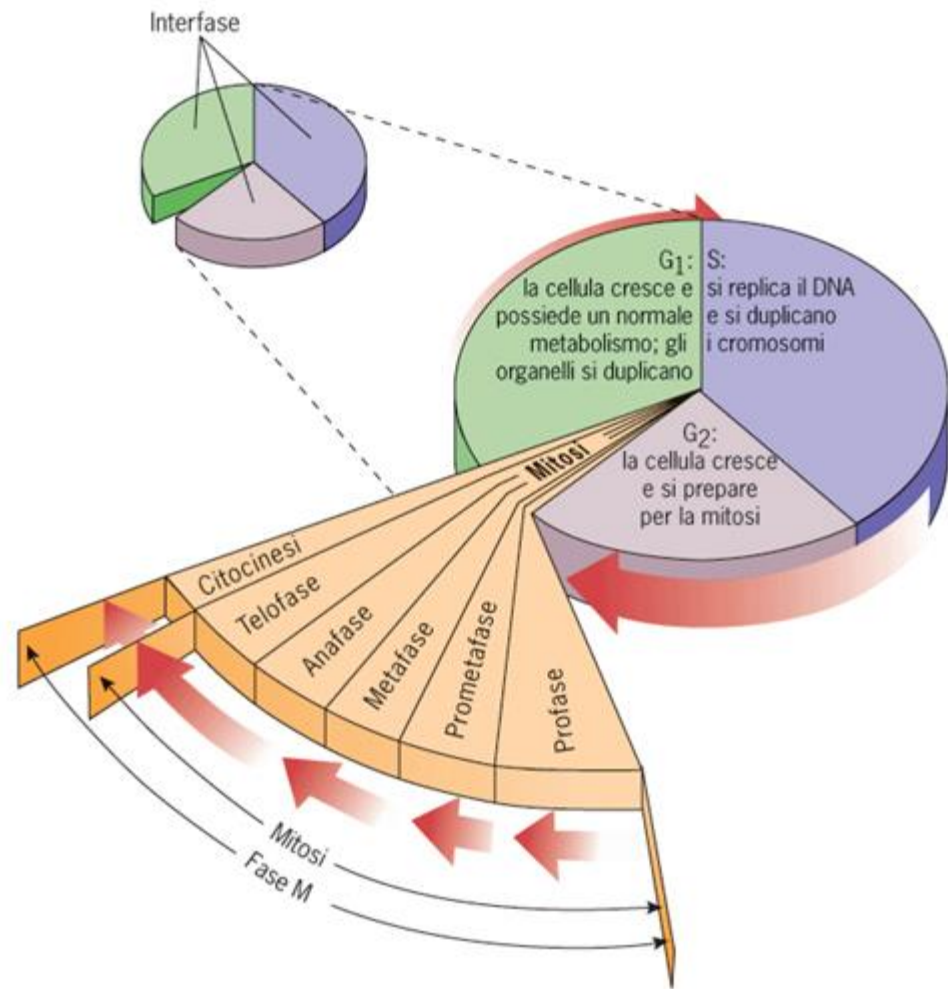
Interfase

$G_1$:
la cellula cresce e possiede un normale metabolismo; gli organelli si duplicano

S:
si replica il DNA e si duplicano i cromosomi

$G_2$:
la cellula cresce e si prepare per la mitosi

Mitosi

Citocinesi

Telofase

Anafase

Metafase

Prometafase

Profase

Mitosi

Fase M